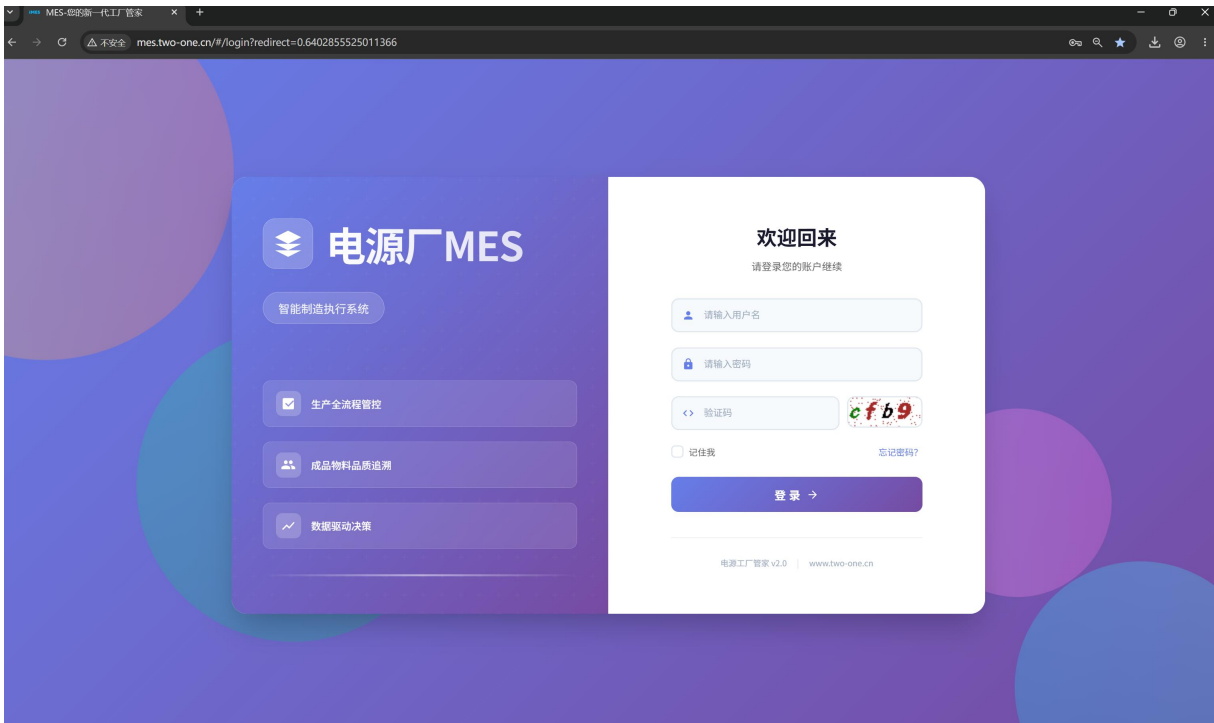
MES-您的新一代工厂管家 ×
+

不安全 mes.two-one.cn/#/login?redirect=0.6402855525011366

电源厂MES

智能制造执行系统

生产全流程管控

成品物料品质追溯

数据驱动决策

欢迎回来

请登录您的账户继续

请输入用户名

请输入密码

验证码

cfb9

记住我

忘记密码?

登录 →

电源工厂管家 v2.0 | www.two-one.cn